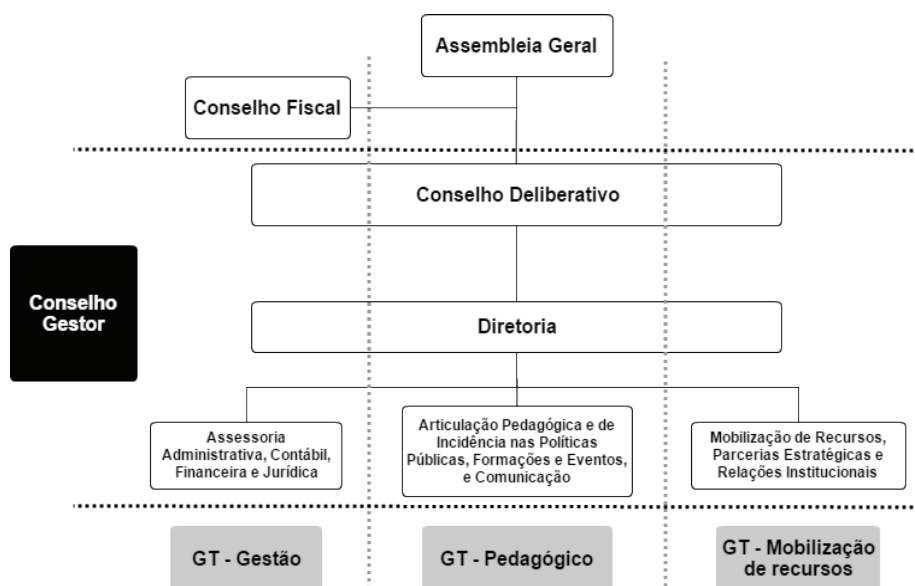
Assembleia Geral

Conselho Fiscal

Conselho Deliberativo

Conselho Gestor

Diretoria

Assessoria Administrativa, Contábil, Financeira e Jurídica

Articulação Pedagógica e de Incidência nas Políticas Públicas, Formações e Eventos, e Comunicação

Mobilização de Recursos, Parcerias Estratégicas e Relações Institucionais

GT - Gestão

GT - Pedagógico

GT - Mobilização de recursos